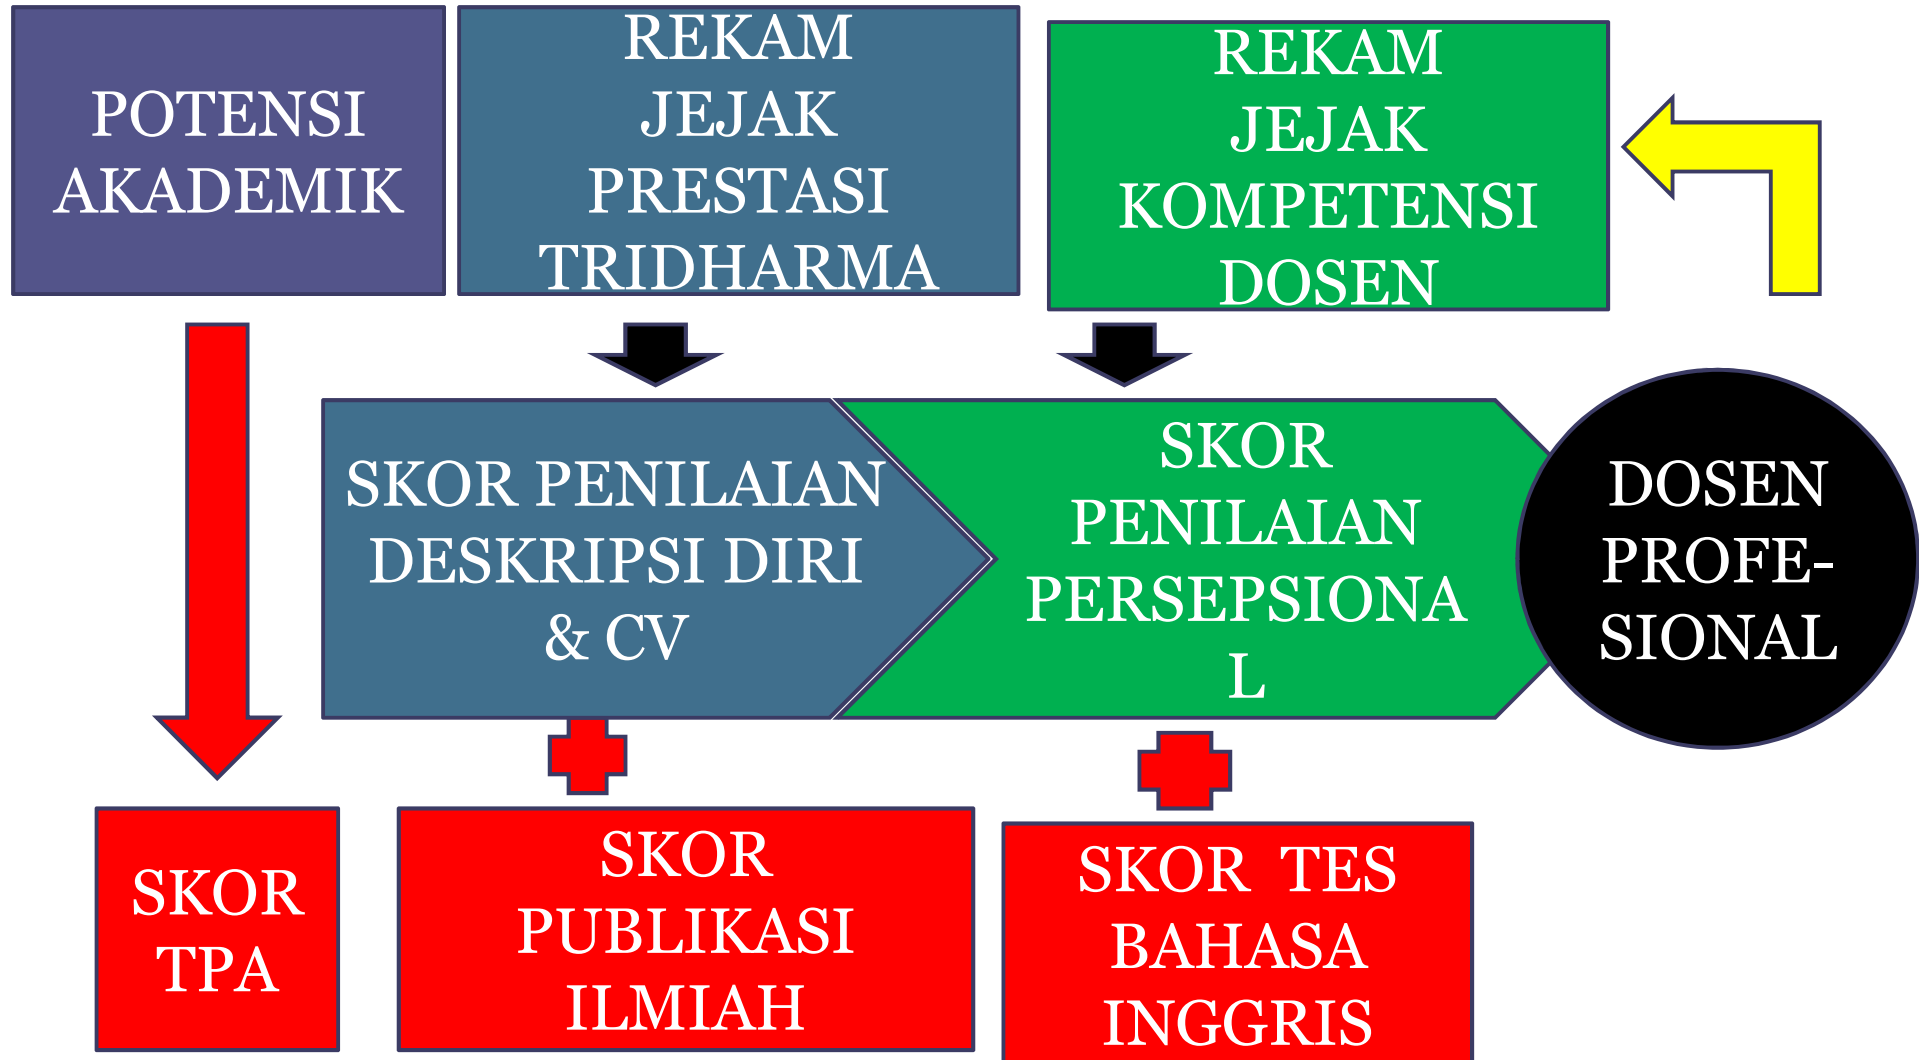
POTENSI AKADEMIK

REKAM JEJAK PRESTASI TRIDHARMA

REKAM JEJAK KOMPETENSI DOSEN

SKOR PENILAIAN DESKRIPSI DIRI & CV

SKOR PENILAIAN PERSEPSIONA L

DOSEN PROFE-SIONAL

SKOR TPA

SKOR PUBLIKASI ILMIAH

SKOR TES BAHASA INGGRIS